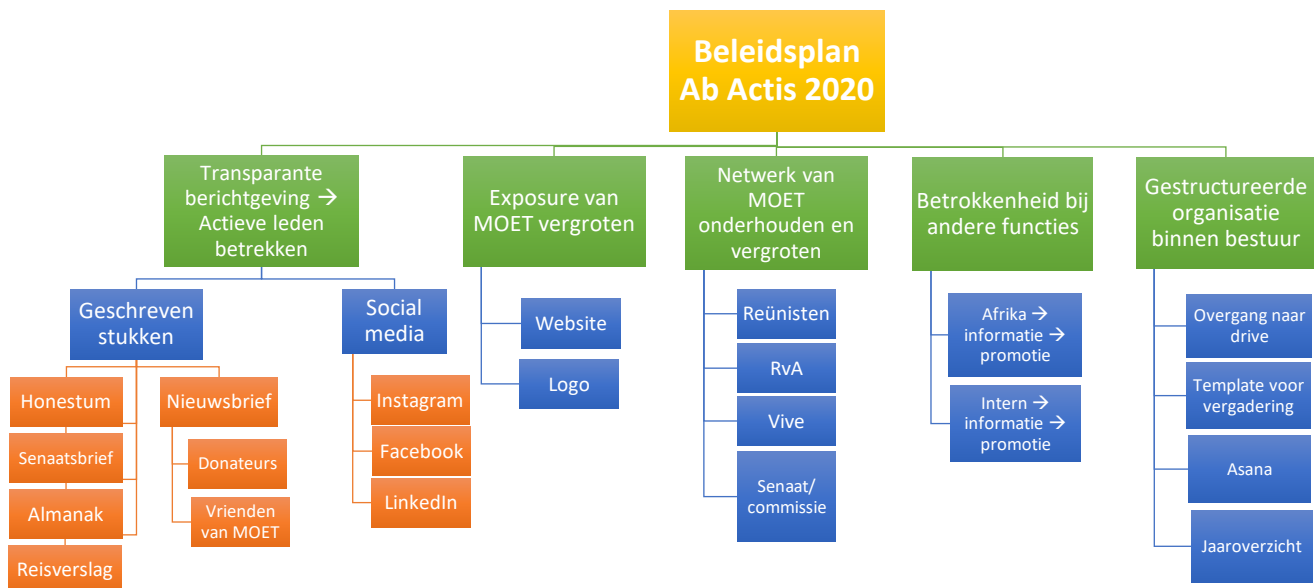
Beleidsplan Ab Actis 2020

Transparante berichtgeving → Actieve leden betrekken

Geschreven stukken

Honestum

Senaatsbrief

Almanak

Reisverslag

Nieuwsbrief

Donateurs

Vrienden van MOET

Social media

Instagram

Facebook

LinkedIn

Exposure van MOET vergroten

Website

Logo

Netwerk van MOET onderhouden en vergroten

Reünisten

RvA

Vive

Senaat/ commissie

Betrokkenheid bij andere functies

Afrika → informatie → promotie

Intern → informatie → promotie

Gestructureerde organisatie binnen bestuur

Overgang naar drive

Template voor vergadering

Asana

Jaaroverzicht